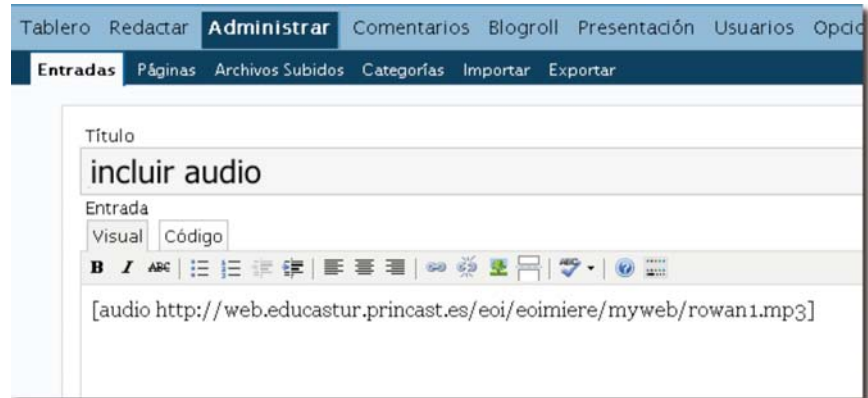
Tablero Redactar Administrar Comentarios Blogroll Presentación Usuarios Opci

Entradas Páginas Archivos Subidos Categorías Importar Exportar

Título

incluir audio

Entrada

Visual Código

B I ABC

[audio http://web.educastur.princast.es/eoi/eoimiere/myweb/rowan1.mp3]